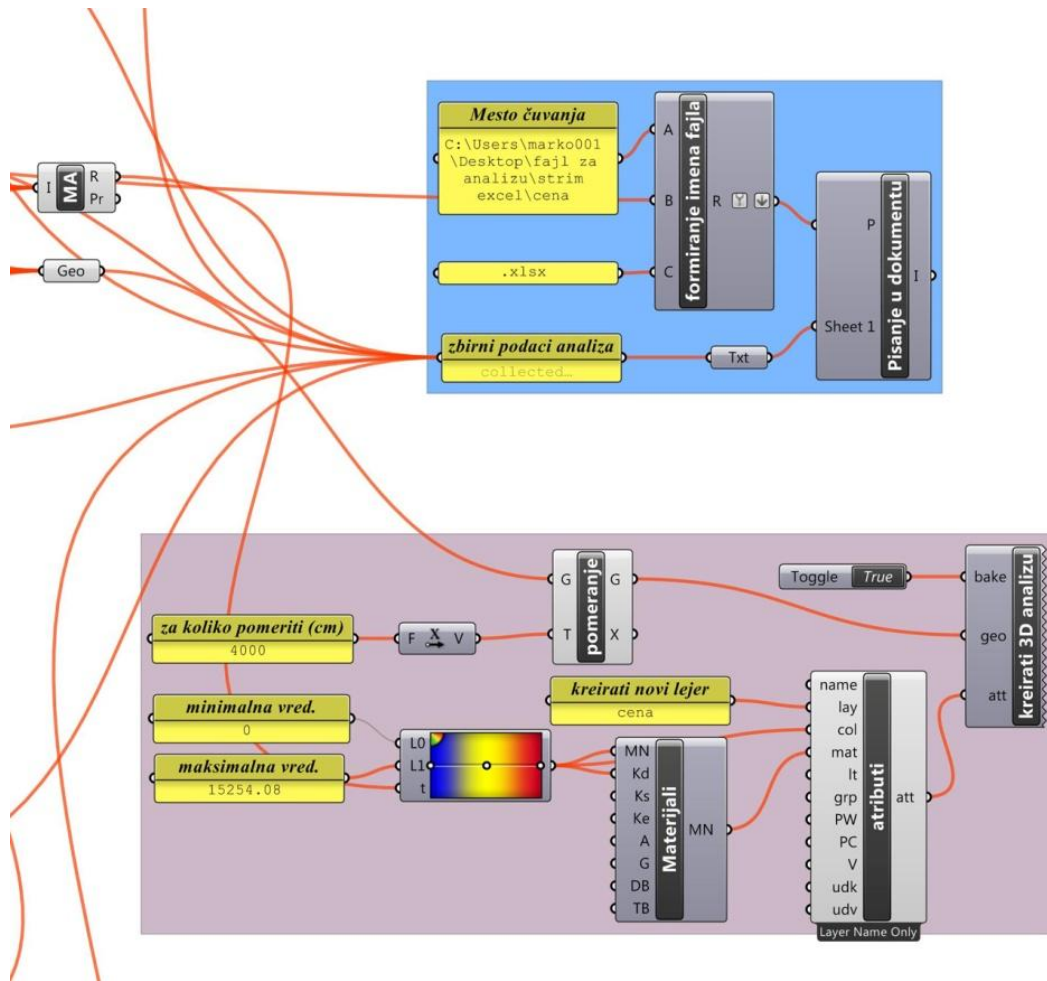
I MA R Pr

Geo

Mesto čuvanja
C:\Users\marko001\Desktop\fajl za analizu\strim excel\cena

A B C formiranje imena fajla R

.xlsx

P Sheet 1 Pisanje u dokumentu I

zbirni podaci analiza
collected…

Txt

Toggle True

bake geo att kreirati 3D analizu

G T pomeranje G X

za koliko pomeriti (cm)
4000

F V

kreirati novi lejer
cena

minimalna vred.
0

maksimalna vred.
15254.08

L0 L1 t

MN Kd Ks Ke A G DB TB Materijali MN

name lay col mat lt grp PW PC V udk udv atributi att

Layer Name Only